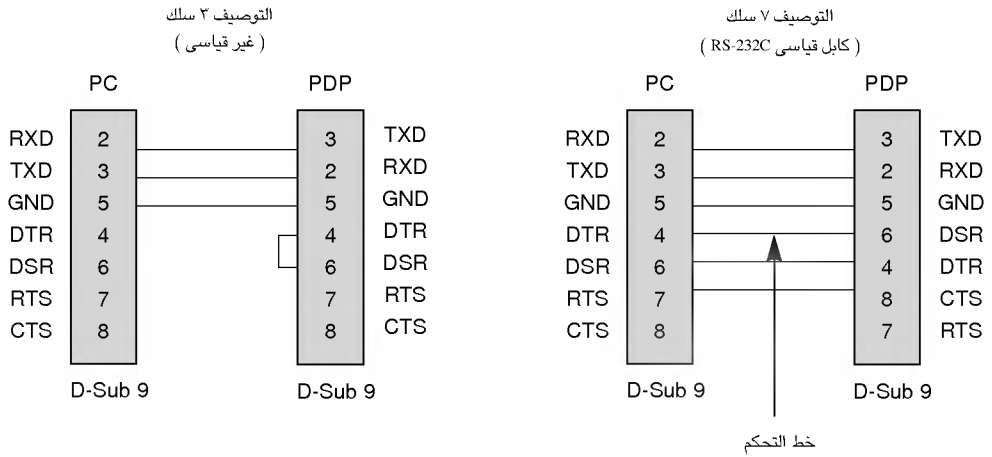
التوصيف ٧ سلك
( كابل قياسي RS-232C )

| | PC | | PDP | |
|---|---|---|---|---|
| RXD | 2 | | 3 | TXD |
| TXD | 3 | | 2 | RXD |
| GND | 5 | | 5 | GND |
| DTR | 4 | | 6 | DSR |
| DSR | 6 | | 4 | DTR |
| RTS | 7 | | 8 | CTS |
| CTS | 8 | | 7 | RTS |

D-Sub 9
D-Sub 9

خط التحكم

التوصيف ٣ سلك
( غير قياسي )

| | PC | | PDP | |
|---|---|---|---|---|
| RXD | 2 | | 3 | TXD |
| TXD | 3 | | 2 | RXD |
| GND | 5 | | 5 | GND |
| DTR | 4 | | 4 | DTR |
| DSR | 6 | | 6 | DSR |
| RTS | 7 | | 7 | RTS |
| CTS | 8 | | 8 | CTS |

D-Sub 9
D-Sub 9